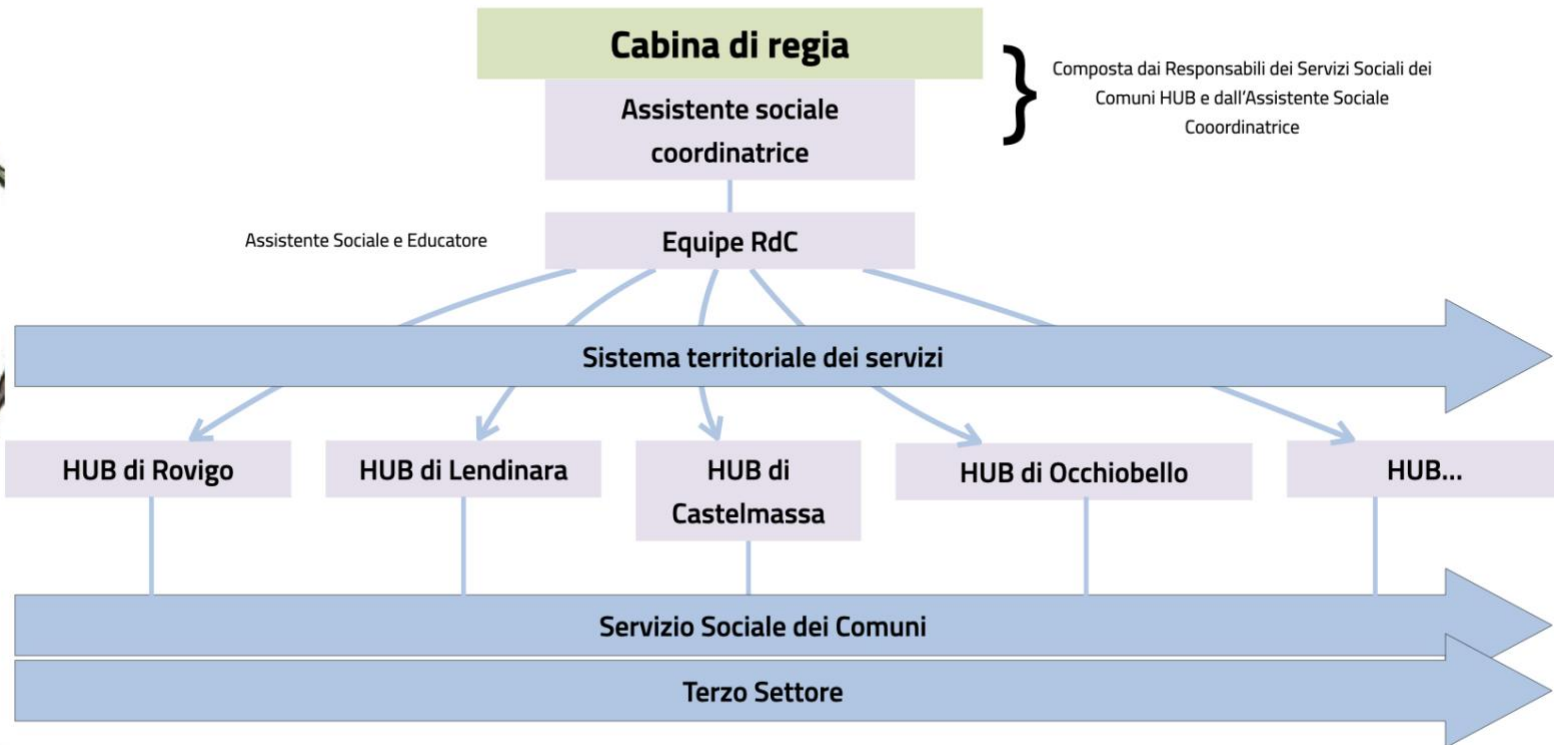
Cabina di regia

Assistente sociale coordinatrice

Composta dai Responsabili dei Servizi Sociali dei Comuni HUB e dall'Assistente Sociale Cooordinatrice

Assistente Sociale e Educatore

Equipe RdC

Sistema territoriale dei servizi

HUB di Rovigo

HUB di Lendinara

HUB di Castelmassa

HUB di Occhiobello

HUB...

Servizio Sociale dei Comuni

Terzo Settore